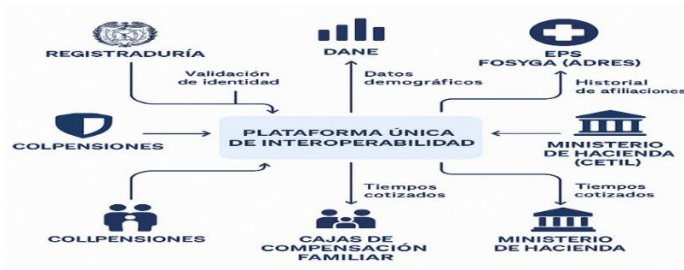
REGISTRADURÍA

Validación de identidad

DANE

Datos demográficos

EPS FOSYGA (ADRES)

Historial de afiliaciones

COLPENSIONES

PLATAFORMA ÚNICA DE INTEROPERABILIDAD

MINISTERIO DE HACIENDA (CETIL)

Tiempos cotizados

Tiempos cotizados

COLLPENSIONES

CAJAS DE COMPENSACIÓN FAMILIAR

MINISTERIO DE HACIENDA